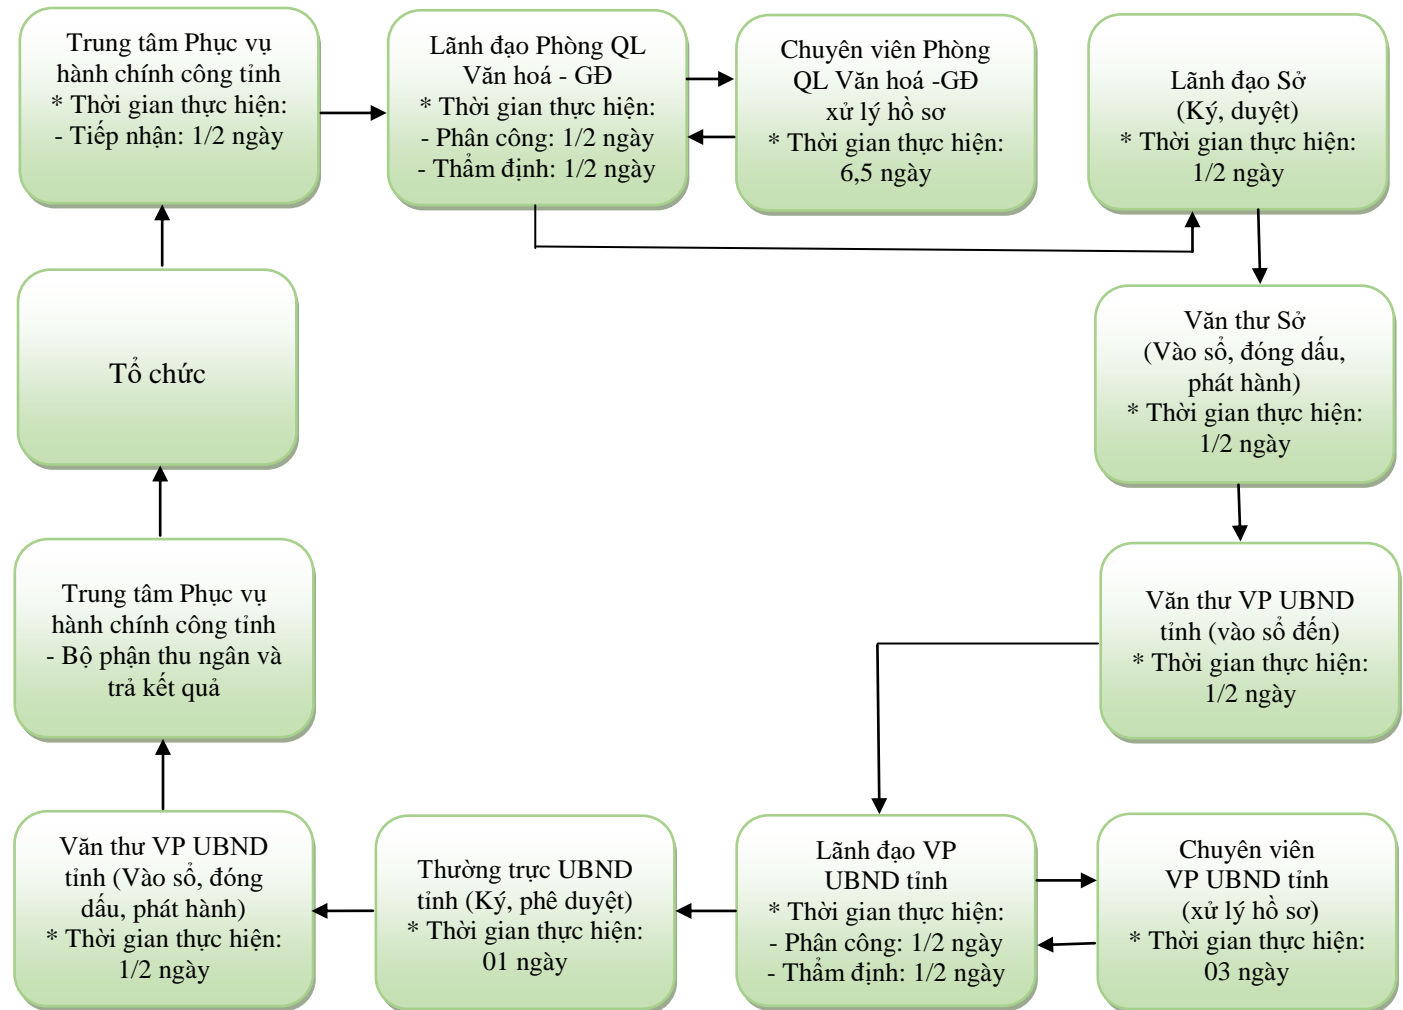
Trung tâm Phục vụ hành chính công tỉnh
* Thời gian thực hiện:
- Tiếp nhận: 1/2 ngày

Lãnh đạo Phòng QL Văn hoá - GĐ
* Thời gian thực hiện:
- Phân công: 1/2 ngày
- Thẩm định: 1/2 ngày

Chuyên viên Phòng QL Văn hoá -GĐ xử lý hồ sơ
* Thời gian thực hiện:
6,5 ngày

Lãnh đạo Sở
(Ký, duyệt)
* Thời gian thực hiện:
1/2 ngày

Văn thư Sở
(Vào sổ, đóng dấu, phát hành)
* Thời gian thực hiện:
1/2 ngày

Văn thư VP UBND tỉnh (vào sổ đến)
* Thời gian thực hiện:
1/2 ngày

Chuyên viên VP UBND tỉnh (xử lý hồ sơ)
* Thời gian thực hiện:
03 ngày

Lãnh đạo VP UBND tỉnh
* Thời gian thực hiện:
- Phân công: 1/2 ngày
- Thẩm định: 1/2 ngày

Thường trực UBND tỉnh (Ký, phê duyệt)
* Thời gian thực hiện:
01 ngày

Văn thư VP UBND tỉnh (Vào sổ, đóng dấu, phát hành)
* Thời gian thực hiện:
1/2 ngày

Trung tâm Phục vụ hành chính công tỉnh
- Bộ phận thu ngân và trả kết quả

Tổ chức